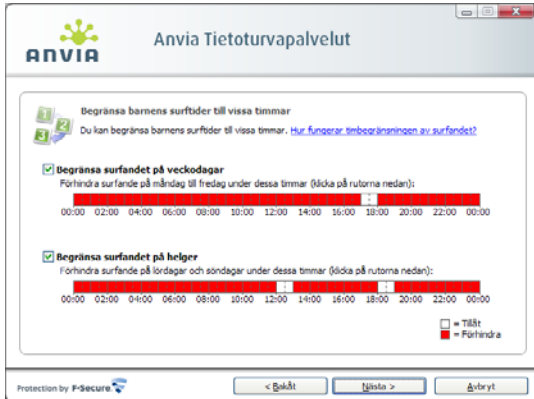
ANVIA

Anvia Tietoturvapalvelut

Begränsa barnens surftider till vissa timmar

Du kan begränsa barnens surftider till vissa timmar. Hur fungerar timbegränsningen av surfandet?

Begränsa surfandet på veckodagar

Förhindra surfande på måndag till fredag under dessa timmar (klicka på rutorna nedan):

00:00 02:00 04:00 06:00 08:00 10:00 12:00 14:00 16:00 18:00 20:00 22:00 00:00

Begränsa surfandet på helger

Förhindra surfande på lördagar och söndagar under dessa timmar (klicka på rutorna nedan):

00:00 02:00 04:00 06:00 08:00 10:00 12:00 14:00 16:00 18:00 20:00 22:00 00:00

= Tillåt
= Förhindra

Protection by F-Secure

< Bakåt

Nästa >

Avbryt